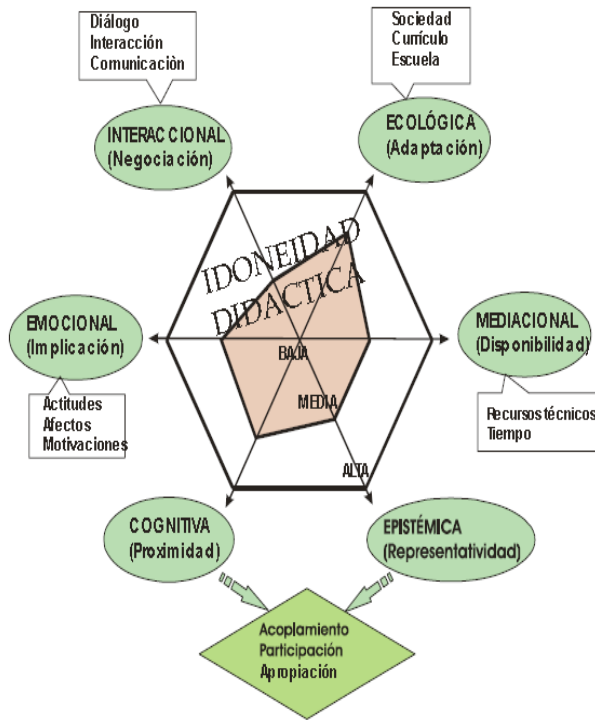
Diálogo
Interacción
Comunicaciòn

Sociedad
Currículo
Escuela

INTERACCIONAL
(Negociación)

ECOLÓGICA
(Adaptación)

IDONEIDAD
DIDACTICA

EMOCIONAL
(Implicación)

MEDIACIONAL
(Disponibilidad)

BAJA

MEDIA

ALTA

Actitudes
Afectos
Motivaciones

Recursos técnicos
Tiempo

COGNITIVA
(Proximidad)

EPISTÉMICA
(Representatividad)

Acoplamiento
Participación
Apropiación